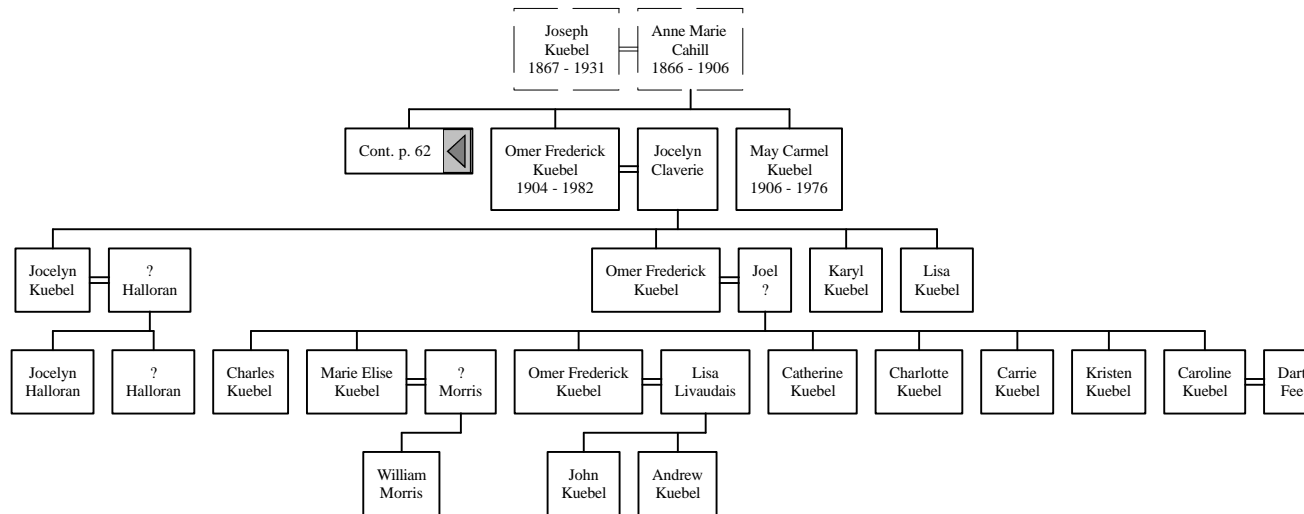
Joseph Kuebel 1867 - 1931

Anne Marie Cahill 1866 - 1906

Cont. p. 62

Omer Frederick Kuebel 1904 - 1982

Jocelyn Claverie

May Carmel Kuebel 1906 - 1976

Jocelyn Kuebel

? Halloran

Omer Frederick Kuebel

Joel ?

Karyl Kuebel

Lisa Kuebel

Jocelyn Halloran

? Halloran

Charles Kuebel

Marie Elise Kuebel

? Morris

Omer Frederick Kuebel

Lisa Livaudais

Catherine Kuebel

Charlotte Kuebel

Carrie Kuebel

Kristen Kuebel

Caroline Kuebel

Dart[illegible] Fee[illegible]

William Morris

John Kuebel

Andrew Kuebel